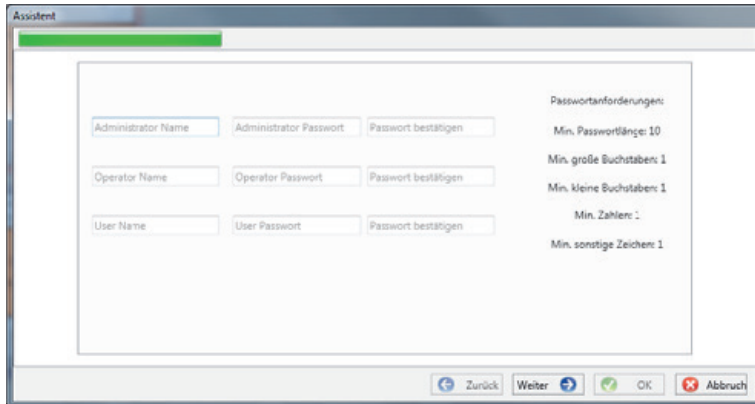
Assistent

Administrator Name | Administrator Passwort | Passwort bestätigen

Operator Name | Operator Passwort | Passwort bestätigen

User Name | User Passwort | Passwort bestätigen

Passwortanforderungen:

Min. Passwortlänge: 10

Min. große Buchstaben: 1

Min. kleine Buchstaben: 1

Min. Zahlen: 1

Min. sonstige Zeichen: 1

Zurück | Weiter | OK | Abbruch